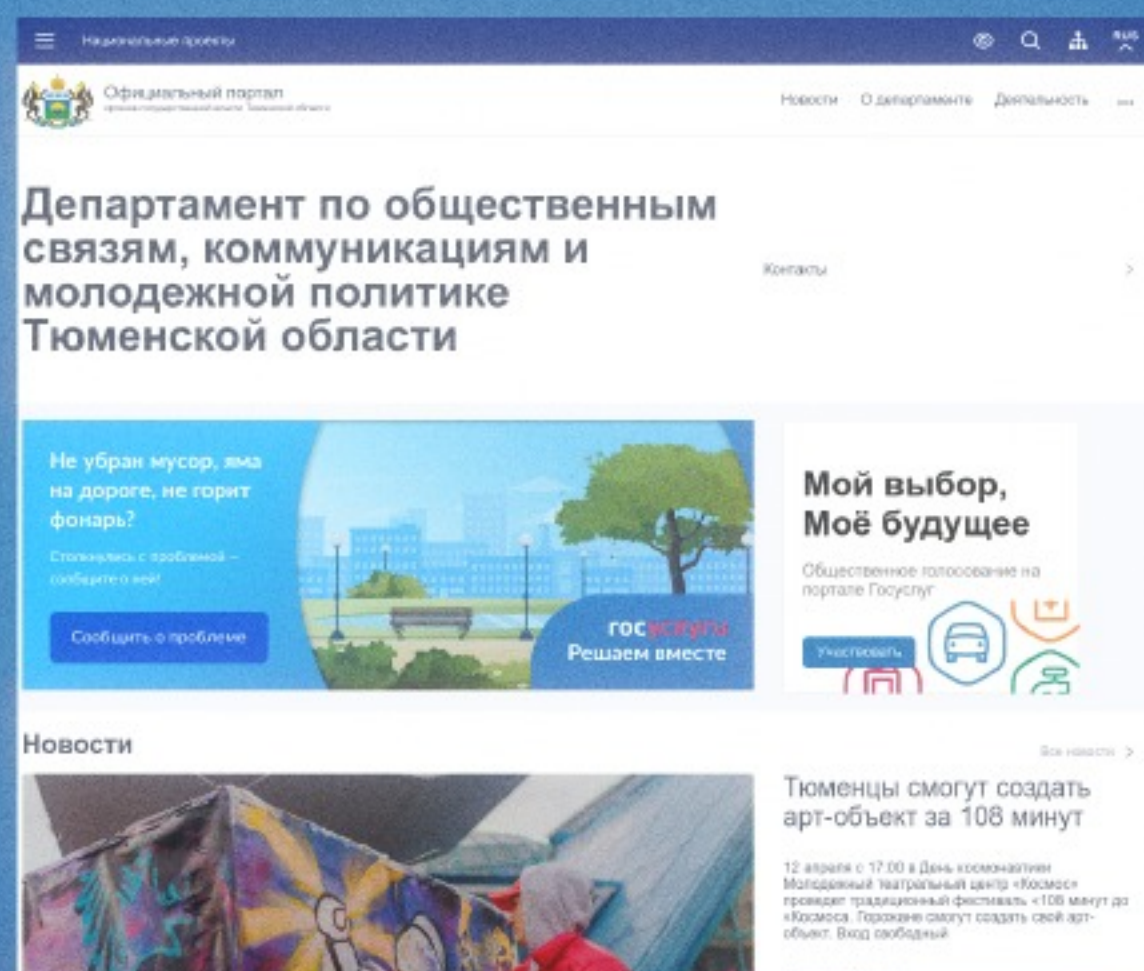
Национальные проекты

RUS

Официальный портал
органов государственной власти Тюменской области

Новости О департаменте Деятельность ...

Департамент по общественным связям, коммуникациям и молодежной политике Тюменской области

Контакты

Не убран мусор, яма на дороге, не горит фонарь?

Столкнулись с проблемой – сообщите о ней!

Сообщить о проблеме

госуслуги
Решаем вместе

Мой выбор, Моё будущее

Общественное голосование на портале Госуслуг

Участвовать

Новости

Все новости

Тюменцы смогут создать арт-объект за 108 минут

12 апреля с 17:00 в День космонавтики Молодежный театральный центр «Космос» проведет традиционный фестиваль «108 минут до «Космоса. Горожане смогут создать свой арт-объект. Вход свободный